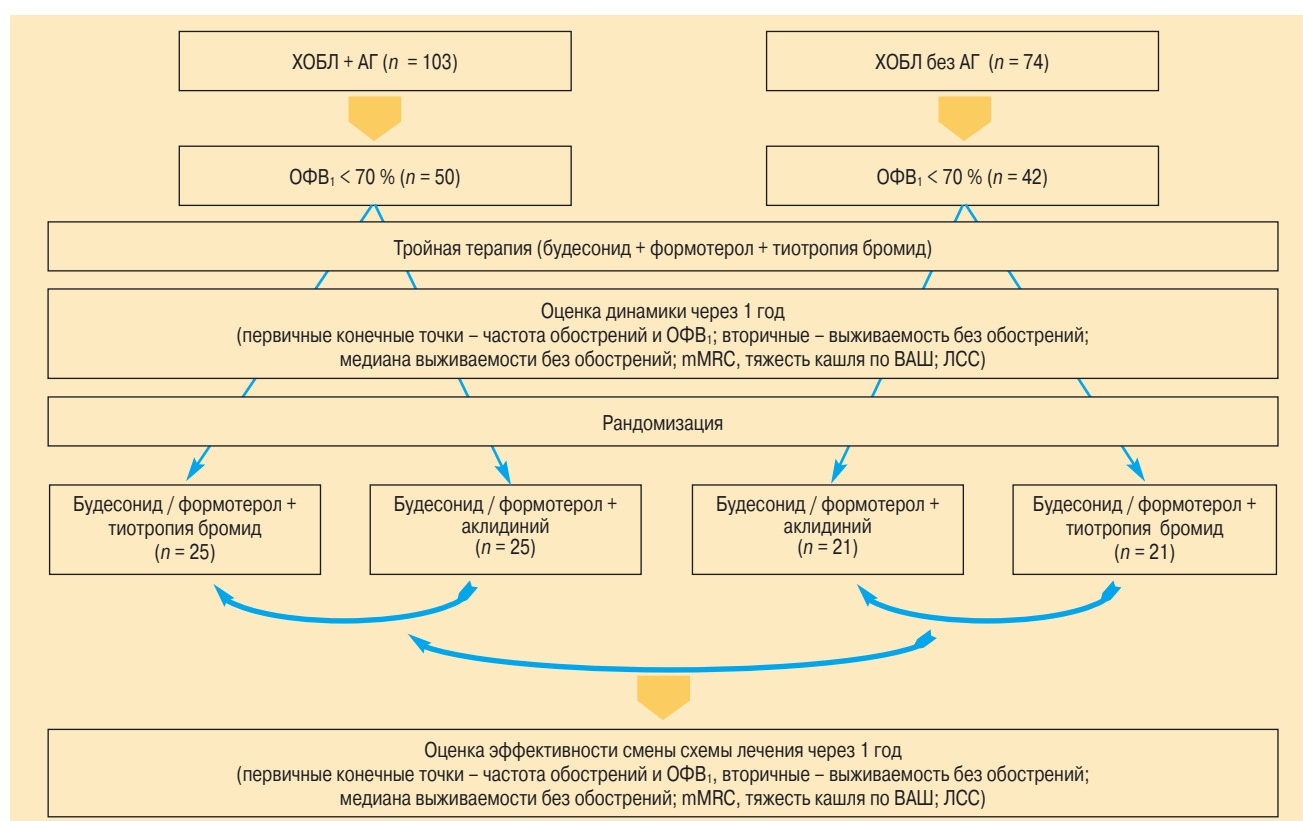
ХОБЛ + АГ ($n$ = 103)

ХОБЛ без АГ ($n$ = 74)

ОФВ$_1$ < 70 % ($n$ = 50)

ОФВ$_1$ < 70 % ($n$ = 42)

Тройная терапия (будесонид + формотерол + тиотропия бромид)

Оценка динамики через 1 год
(первичные конечные точки – частота обострений и ОФВ$_1$; вторичные – выживаемость без обострений; медиана выживаемости без обострений; mMRC, тяжесть кашля по ВАШ; ЛСС)

Рандомизация

Будесонид / формотерол + тиотропия бромид ($n$ = 25)

Будесонид / формотерол + аклидиний ($n$ = 25)

Будесонид / формотерол + аклидиний ($n$ = 21)

Будесонид / формотерол + тиотропия бромид ($n$ = 21)

Оценка эффективности смены схемы лечения через 1 год
(первичные конечные точки – частота обострений и ОФВ$_1$, вторичные – выживаемость без обострений; медиана выживаемости без обострений; mMRC, тяжесть кашля по ВАШ; ЛСС)